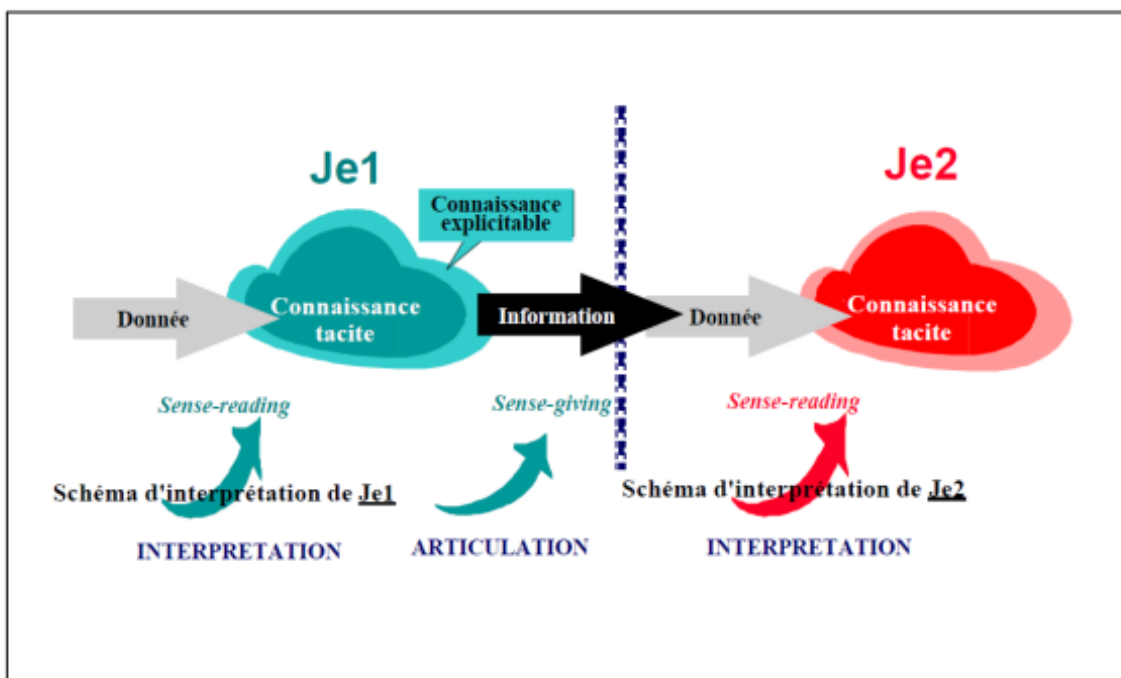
Je1

Je2

Connaissance explicitable

Donnée

Connaissance tacite

Information

Donnée

Connaissance tacite

Sense-reading

Sense-giving

Sense-reading

Schéma d'interprétation de Je1

Schéma d'interprétation de Je2

INTERPRETATION

ARTICULATION

INTERPRETATION